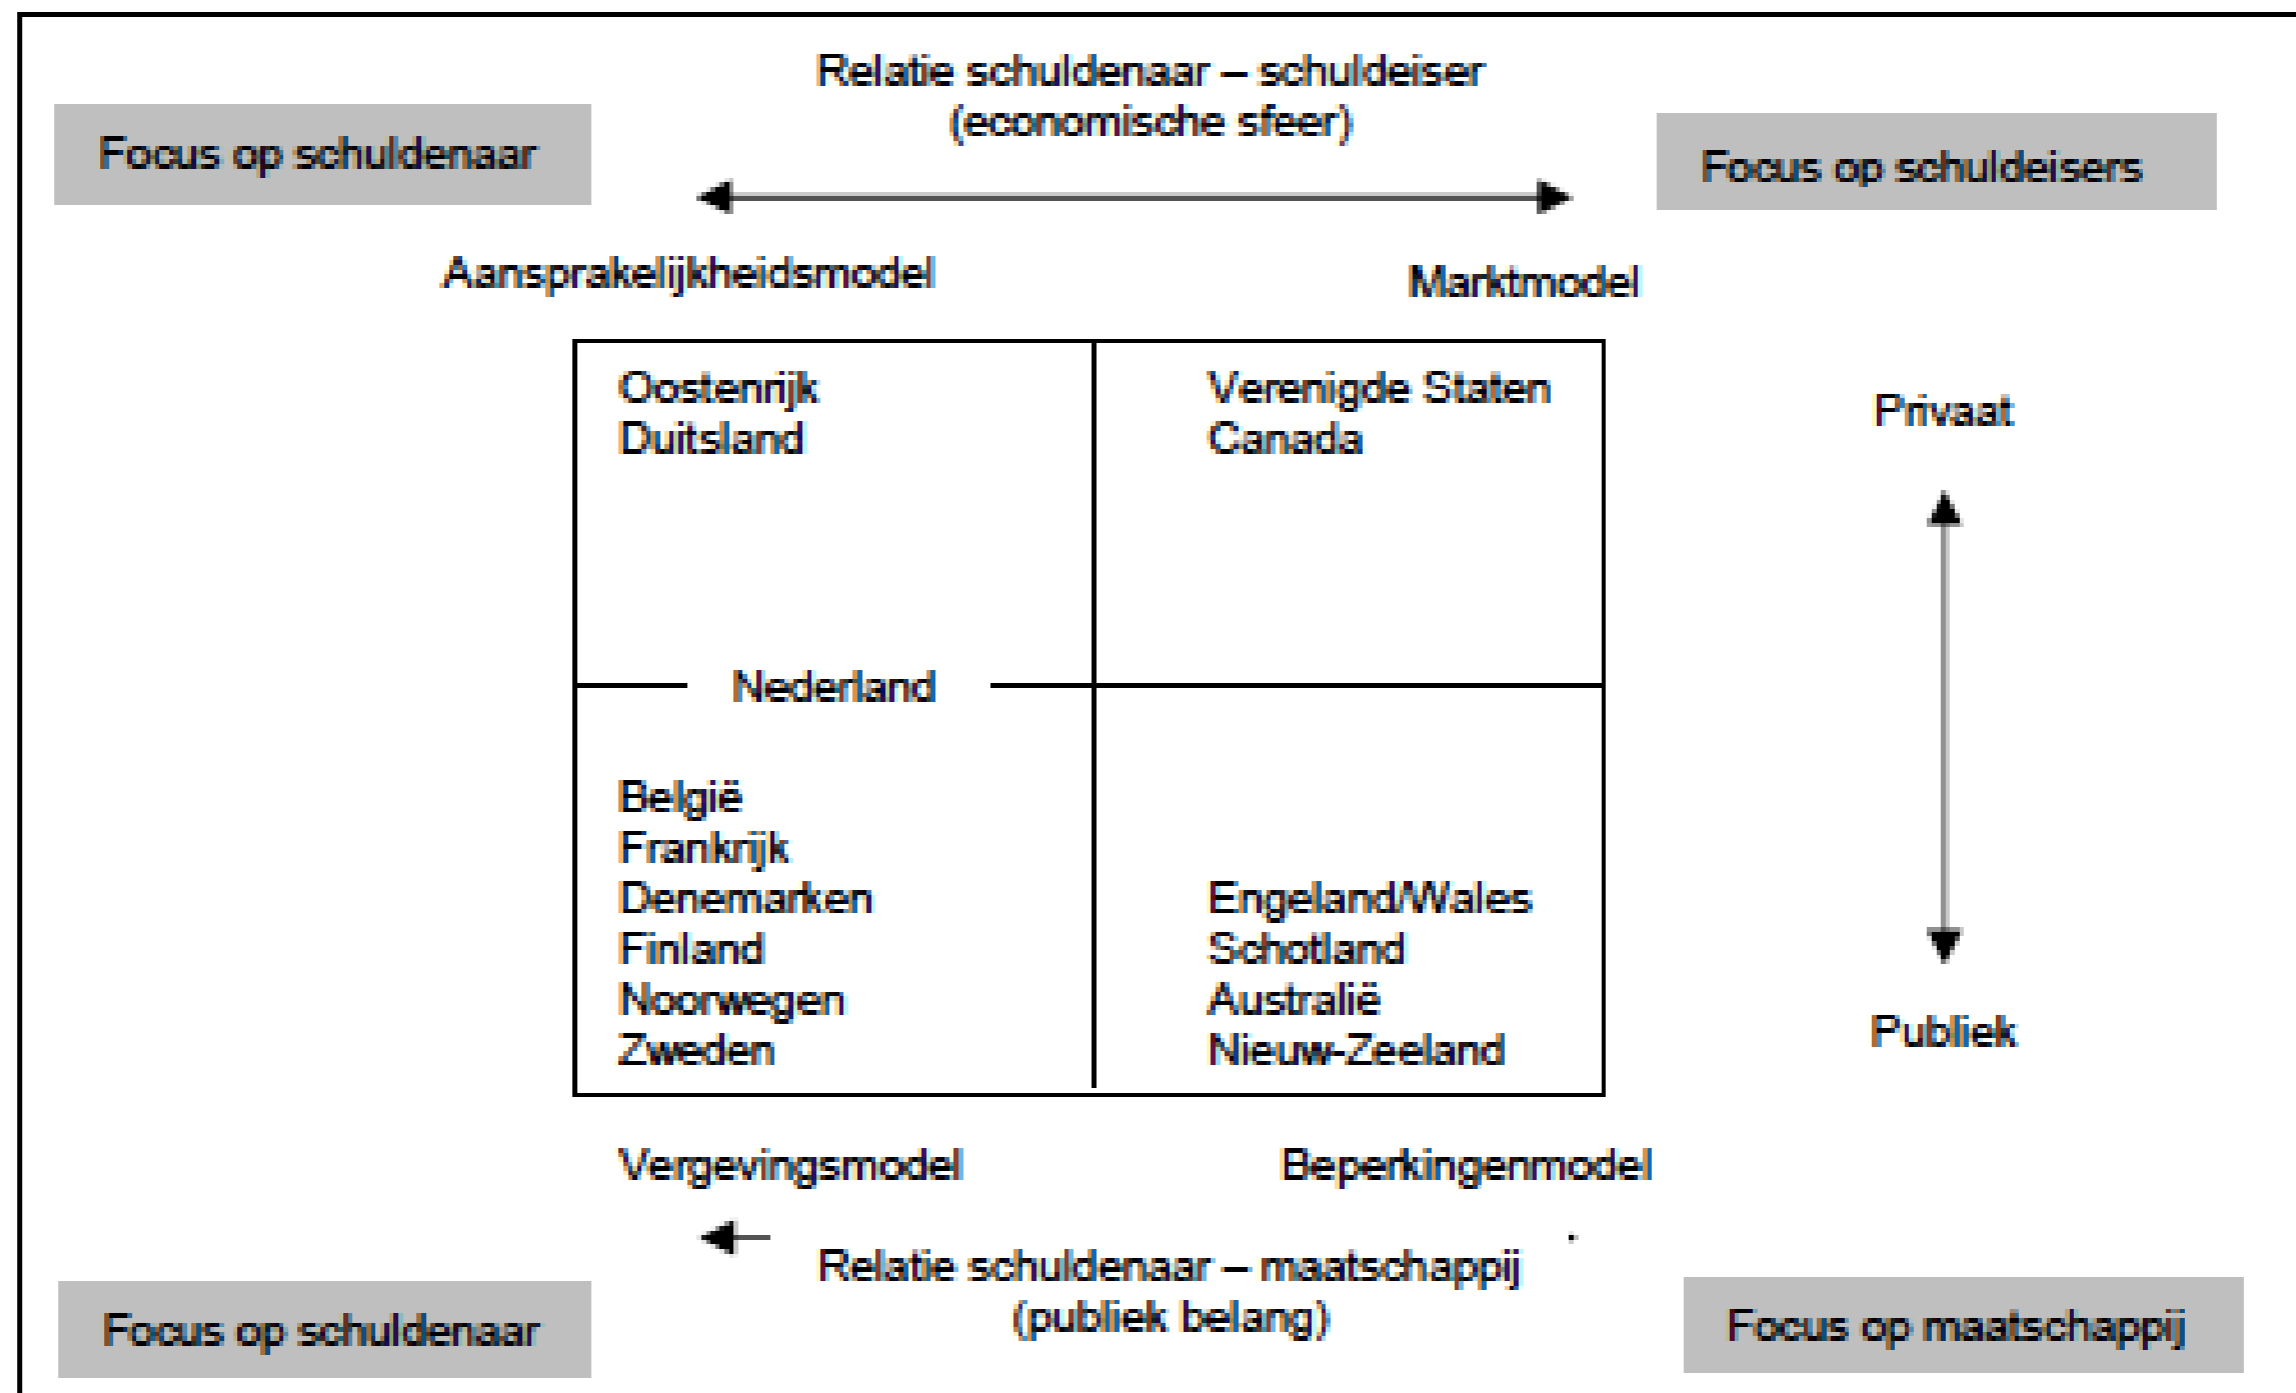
Relatie schuldenaar – schuldeiser
(economische sfeer)

Focus op schuldenaar

Focus op schuldeisers

Aansprakelijkheidsmodel

Marktmodel

Oostenrijk
Duitsland

Verenigde Staten
Canada

Privaat

Nederland

België
Frankrijk
Denemarken
Finland
Noorwegen
Zweden

Engeland/Wales
Schotland
Australië
Nieuw-Zeeland

Publiek

Vergevingsmodel

Beperkingenmodel

Relatie schuldenaar – maatschappij
(publiek belang)

Focus op schuldenaar

Focus op maatschappij